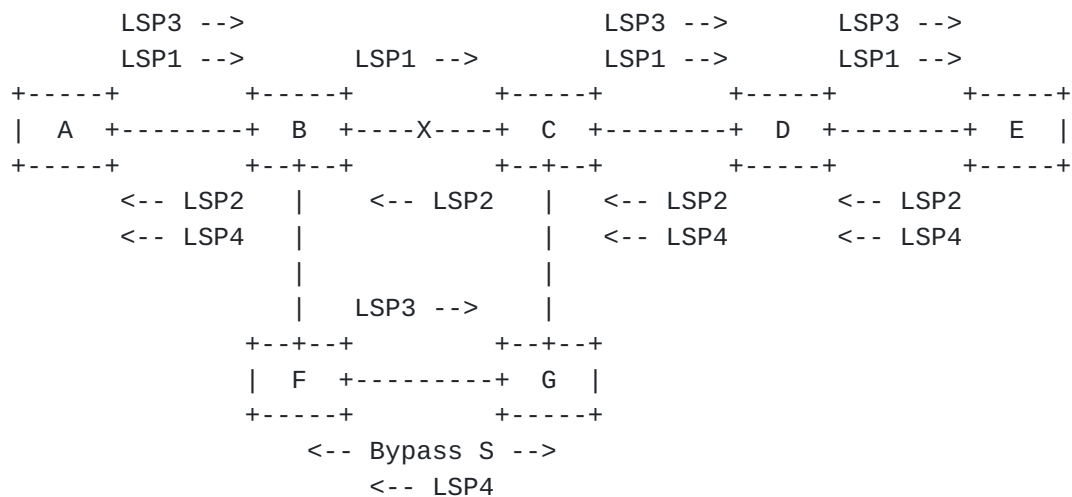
LSP3 -->                                LSP3 -->          LSP3 -->
LSP1 -->        LSP1 -->                LSP1 -->          LSP1 -->

+-----+          +-----+                +-----+          +-----+          +-----+
|  A  +--------+  B  +----X----+  C  +--------+  D  +--------+  E  |
+-----+          +--+--+                +--+--+          +-----+          +-----+

<-- LSP2    |    <-- LSP2    |    <-- LSP2        <-- LSP2
<-- LSP4    |                      |    <-- LSP4        <-- LSP4
                 |                      |
                 |    LSP3 -->      |

+--+--+          +--+--+
|  F  +---------+  G  |
+-----+          +-----+

<-- Bypass S -->
<-- LSP4